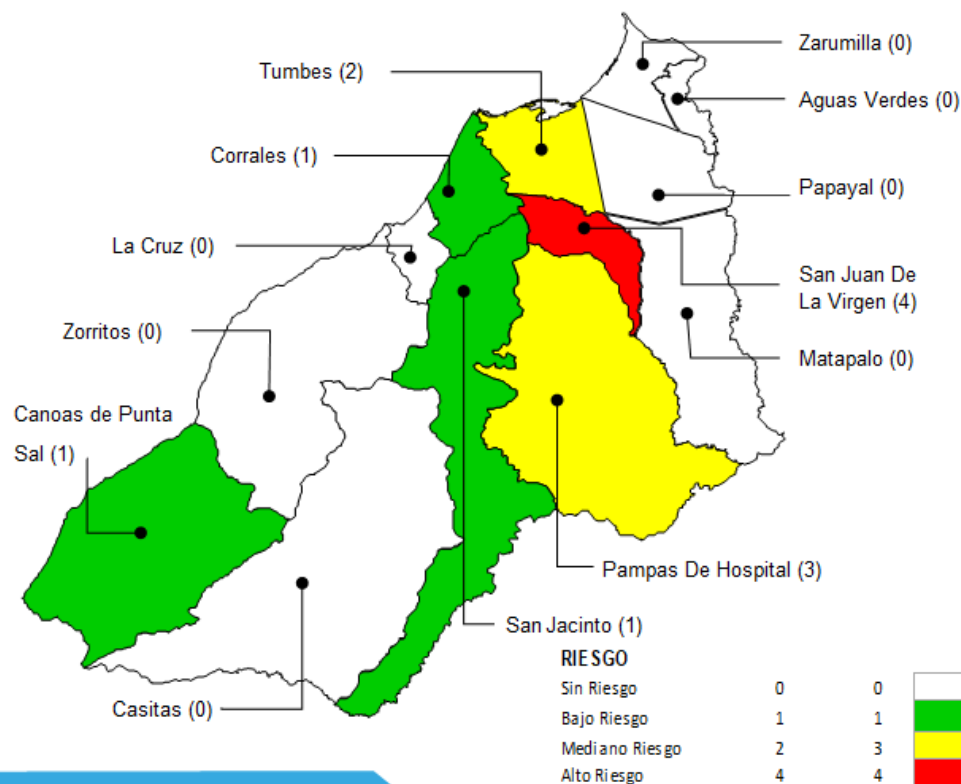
Zarumilla (0)

Tumbes (2)

Aguas Verdes (0)

Corrales (1)

Papayal (0)

La Cruz (0)

San Juan De La Virgen (4)

Zorritos (0)

Matapalo (0)

Canoas de Punta Sal (1)

Pampas De Hospital (3)

San Jacinto (1)

Casitas (0)

RIESGO

| | | |
|---|---|---|
| Sin Riesgo | 0 | 0 |
| Bajo Riesgo | 1 | 1 |
| Mediano Riesgo | 2 | 3 |
| Alto Riesgo | 4 | 4 |